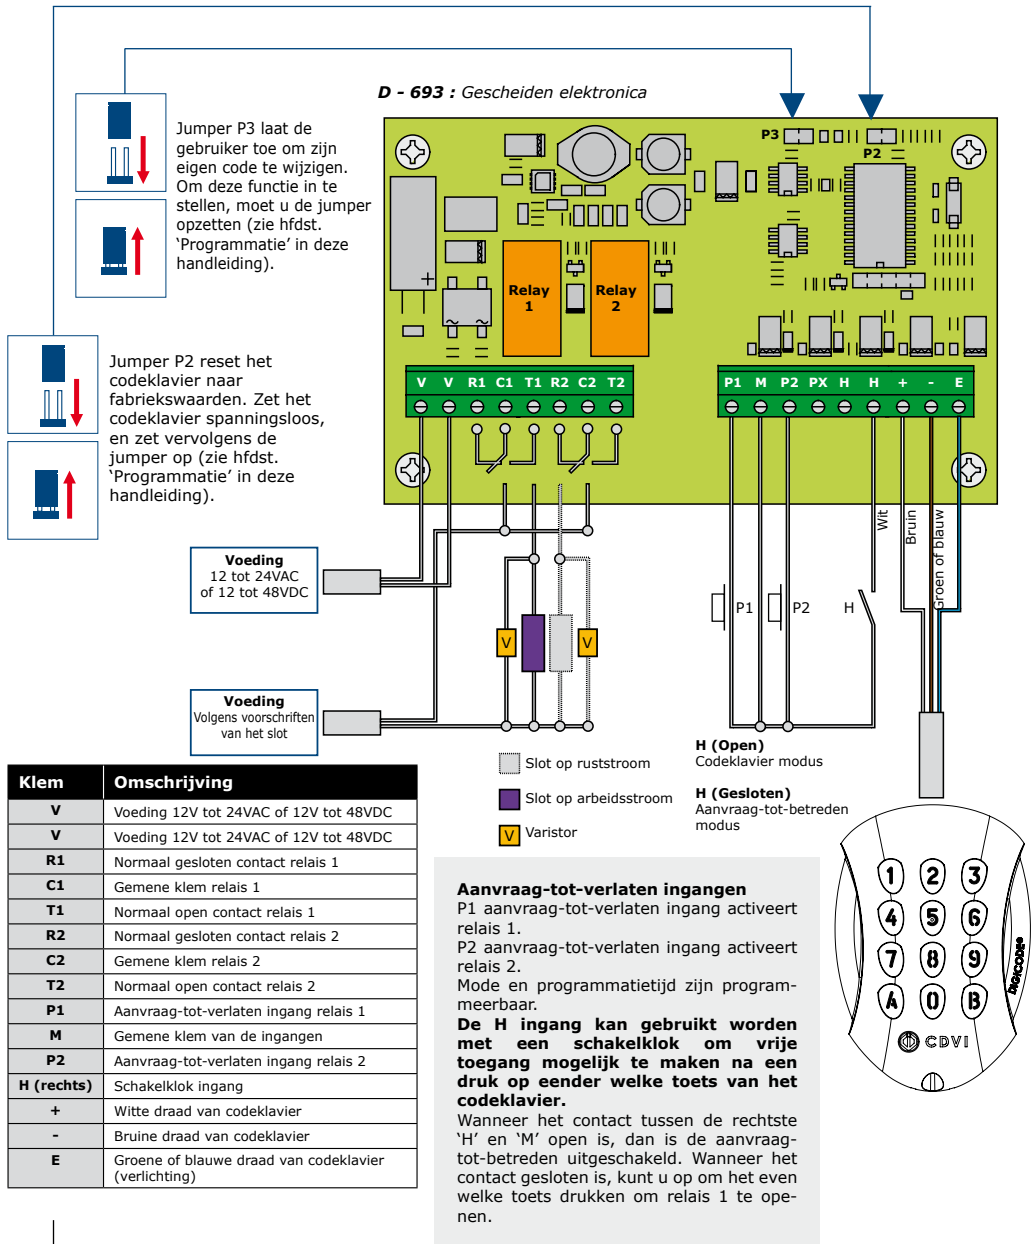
D - 693 : Gescheiden elektronica

Jumper P3 laat de gebruiker toe om zijn eigen code te wijzigen. Om deze functie in te stellen, moet u de jumper opzetten (zie hfdst. 'Programmatie' in deze handleiding).

Jumper P2 reset het codeklavier naar fabriekswaarden. Zet het codeklavier spanningsloos, en zet vervolgens de jumper op (zie hfdst. 'Programmatie' in deze handleiding).

P3
P2
Relay 1
Relay 2

V V R1 C1 T1 R2 C2 T2
P1 M P2 PX H H + - E

Voeding
12 tot 24VAC of 12 tot 48VDC

Voeding
Volgens voorschriften van het slot

V V

Wit
Bruin
Groen of blauw

P1 P2 H

Slot op ruststroom
Slot op arbeidsstroom
V Varistor

H (Open)
Codeklavier modus

H (Gesloten)
Aanvraag-tot-betreden modus

| Klem | Omschrijving |
|---|---|
| V | Voeding 12V tot 24VAC of 12V tot 48VDC |
| V | Voeding 12V tot 24VAC of 12V tot 48VDC |
| R1 | Normaal gesloten contact relais 1 |
| C1 | Gemene klem relais 1 |
| T1 | Normaal open contact relais 1 |
| R2 | Normaal gesloten contact relais 2 |
| C2 | Gemene klem relais 2 |
| T2 | Normaal open contact relais 2 |
| P1 | Aanvraag-tot-verlaten ingang relais 1 |
| M | Gemene klem van de ingangen |
| P2 | Aanvraag-tot-verlaten ingang relais 2 |
| H (rechts) | Schakelklok ingang |
| + | Witte draad van codeklavier |
| - | Bruine draad van codeklavier |
| E | Groene of blauwe draad van codeklavier (verlichting) |

Aanvraag-tot-verlaten ingangen
P1 aanvraag-tot-verlaten ingang activeert relais 1.
P2 aanvraag-tot-verlaten ingang activeert relais 2.
Mode en programmatietijd zijn programmeerbaar.
De H ingang kan gebruikt worden met een schakelklok om vrije toegang mogelijk te maken na een druk op eender welke toets van het codeklavier.
Wanneer het contact tussen de rechtste 'H' en 'M' open is, dan is de aanvraag-tot-betreden uitgeschakeld. Wanneer het contact gesloten is, kunt u op om het even welke toets drukken om relais 1 te openen.

1 2 3
4 5 6
7 8 9
A 0 B
CDVI
DIGICODE